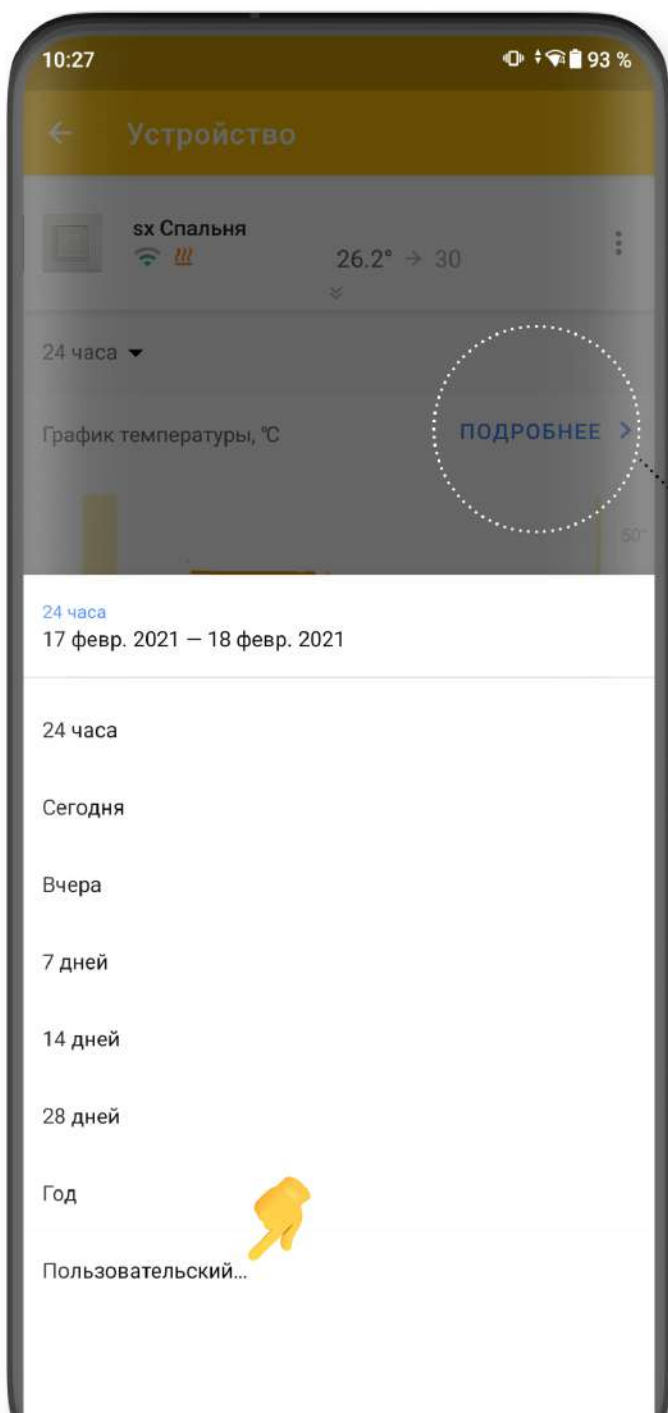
10:27

93 %

Устройство

sx Спальня

26.2° → 30

24 часа

График температуры, ℃

ПОДРОБНЕЕ >

50°

24 часа

17 февр. 2021 — 18 февр. 2021

24 часа

Сегодня

Вчера

7 дней

14 дней

28 дней

Год

Пользовательский...